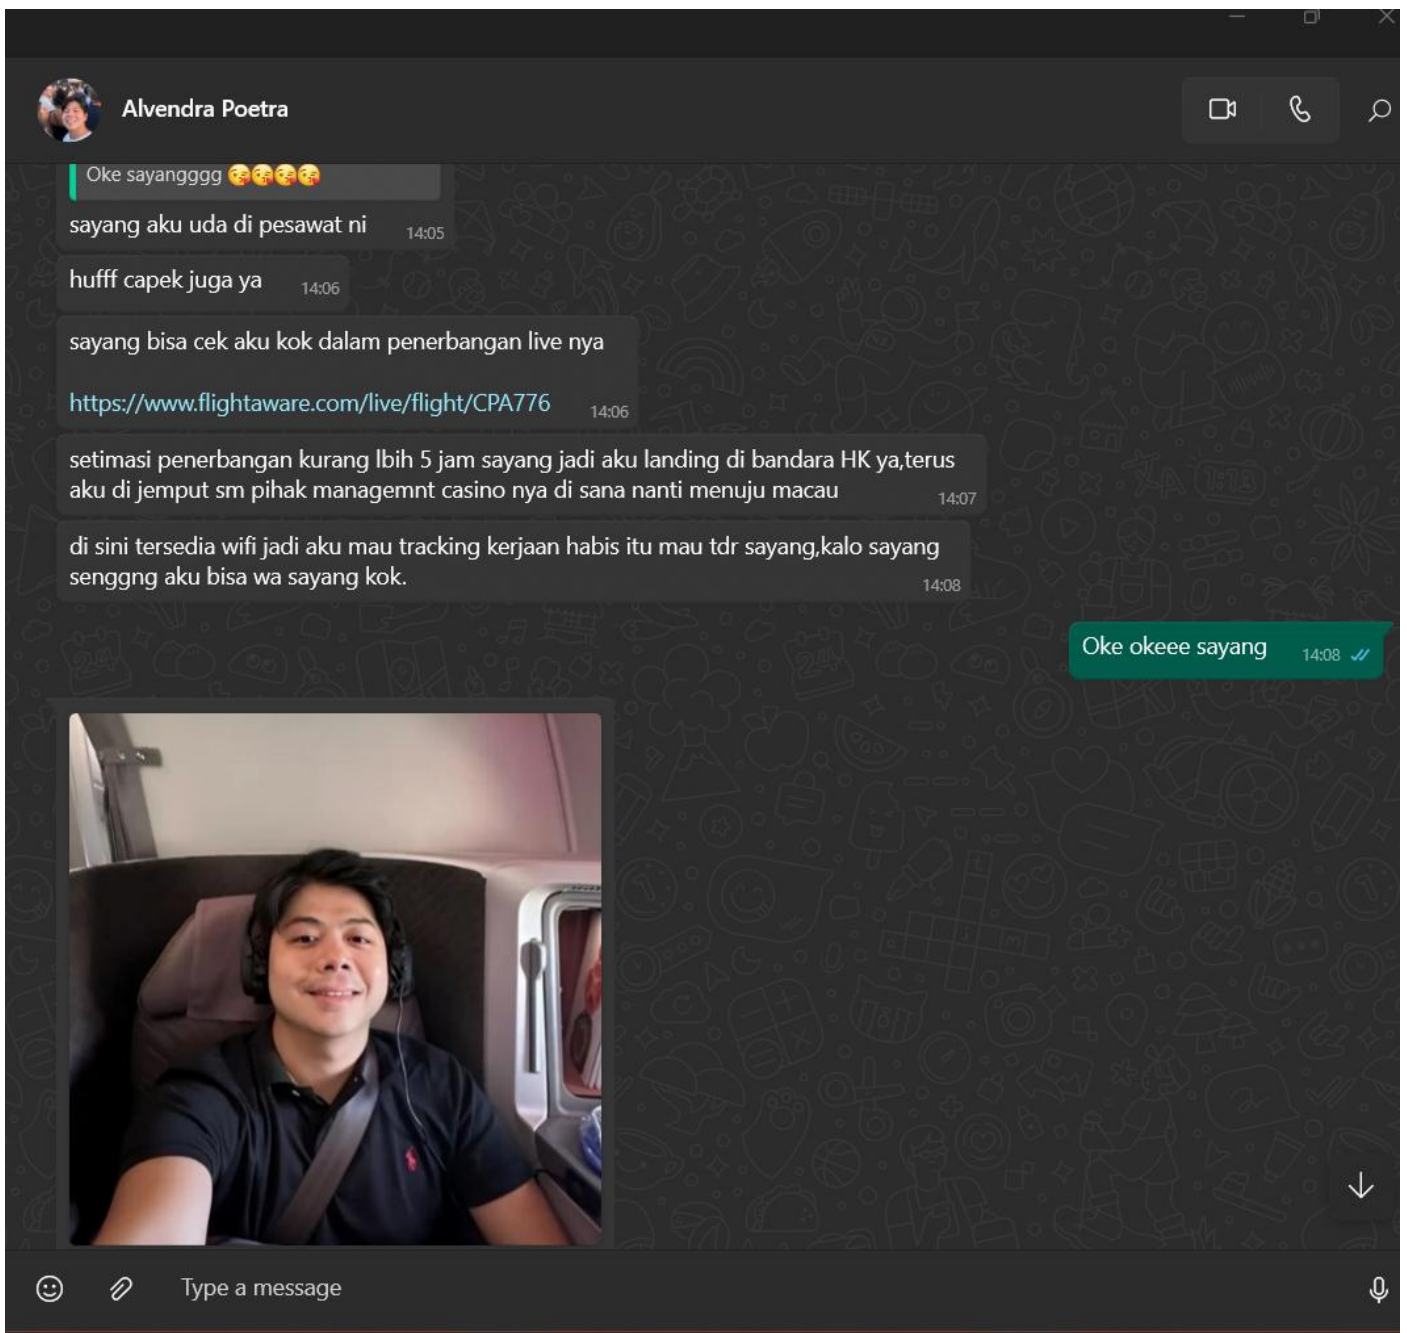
Alvendra Poetra

Oke sayangggg 😘😘😘😘

sayang aku uda di pesawat ni 14:05

hufff capek juga ya 14:06

sayang bisa cek aku kok dalam penerbangan live nya

https://www.flightaware.com/live/flight/CPA776 14:06

setimasi penerbangan kurang lbih 5 jam sayang jadi aku landing di bandara HK ya,terus aku di jemput sm pihak managemnt casino nya di sana nanti menuju macau 14:07

di sini tersedia wifi jadi aku mau tracking kerjaan habis itu mau tdr sayang,kalo sayang senggng aku bisa wa sayang kok. 14:08

Oke okeee sayang 14:08

Type a message